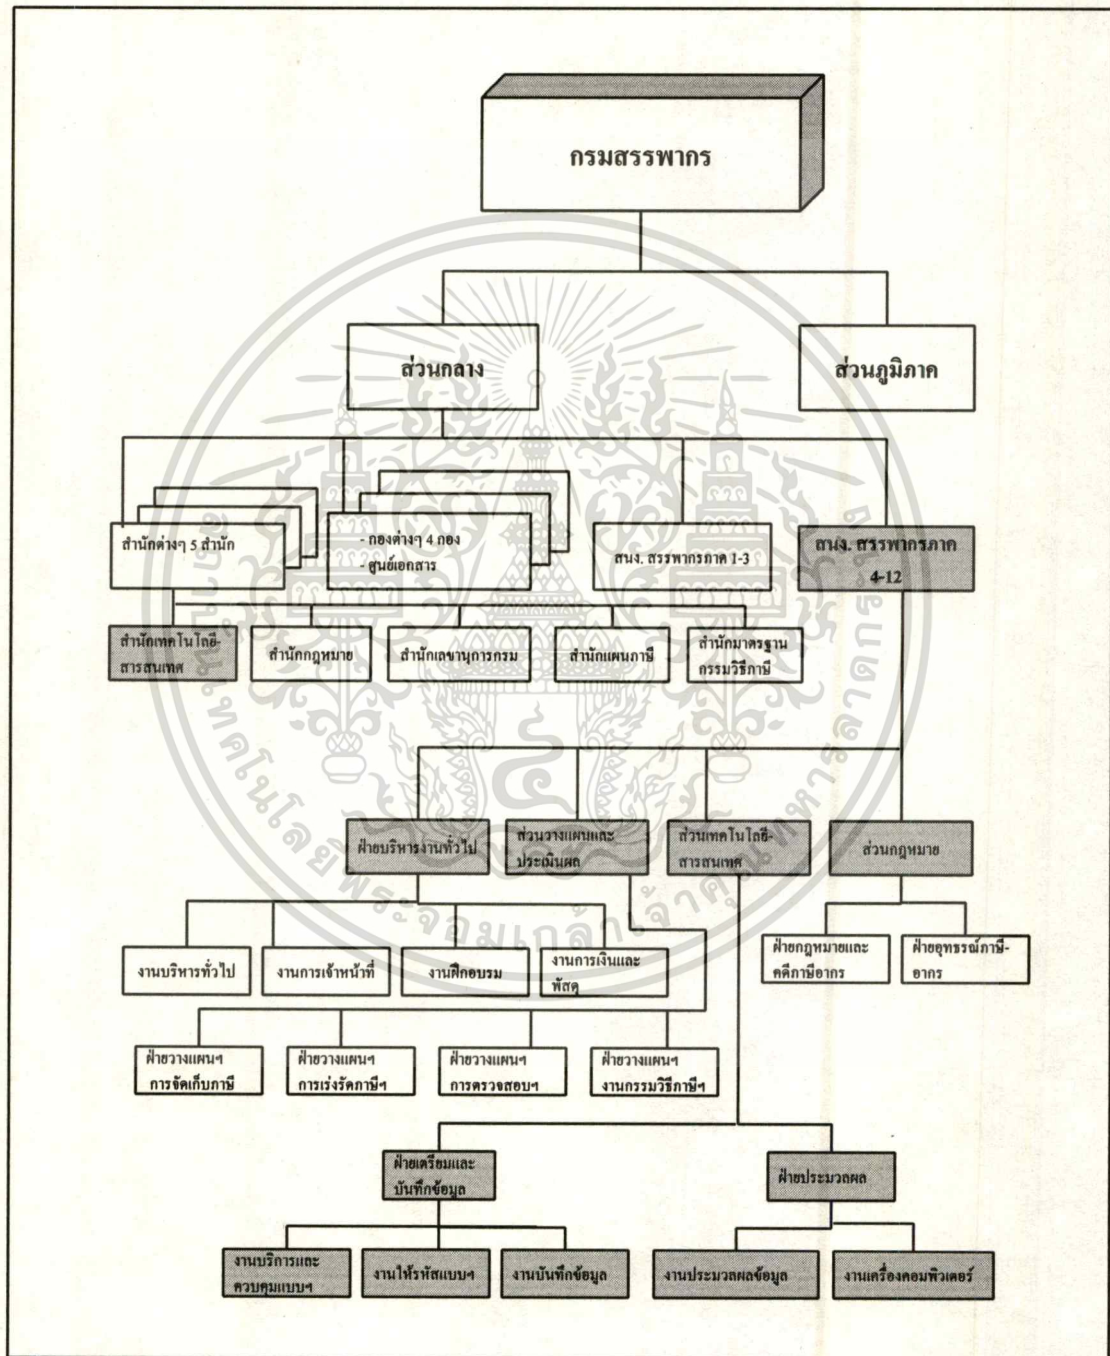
กรมสรรพากร

ส่วนกลาง

ส่วนภูมิภาค

สำนักต่างๆ 5 สำนัก

- กองต่างๆ 4 กอง
- ศูนย์เอกสาร

สนง. สรรพากรภาค 1-3

สนง. สรรพากรภาค 4-12

สำนักเทคโนโลยีสารสนเทศ

สำนักกฎหมาย

สำนักเลขานุการกรม

สำนักแผนภาษี

สำนักมาตรฐานกรรมวิธีภาษี

ฝ่ายบริหารงานทั่วไป

ส่วนวางแผนและประเมินผล

ส่วนเทคโนโลยีสารสนเทศ

ส่วนกฎหมาย

งานบริหารทั่วไป

งานการเจ้าหน้าที่

งานฝึกอบรม

งานการเงินและพัสดุ

ฝ่ายกฎหมายและคดีภาษีอากร

ฝ่ายอุทธรณ์ภาษีอากร

ฝ่ายวางแผนฯ การจัดเก็บภาษี

ฝ่ายวางแผนฯ การเร่งรัดภาษีฯ

ฝ่ายวางแผนฯ การตรวจสอบฯ

ฝ่ายวางแผนฯ งานกรรมวิธีภาษีฯ

ฝ่ายเตรียมและบันทึกข้อมูล

ฝ่ายประมวลผล

งานบริการและควบคุมแบบฯ

งานให้รหัสแบบฯ

งานบันทึกข้อมูล

งานประมวลผลข้อมูล

งานเครื่องคอมพิวเตอร์

มหาวิทยาลัยเทคโนโลยีพระจอมเกล้าเจ้าคุณทหารลาดกระบัง